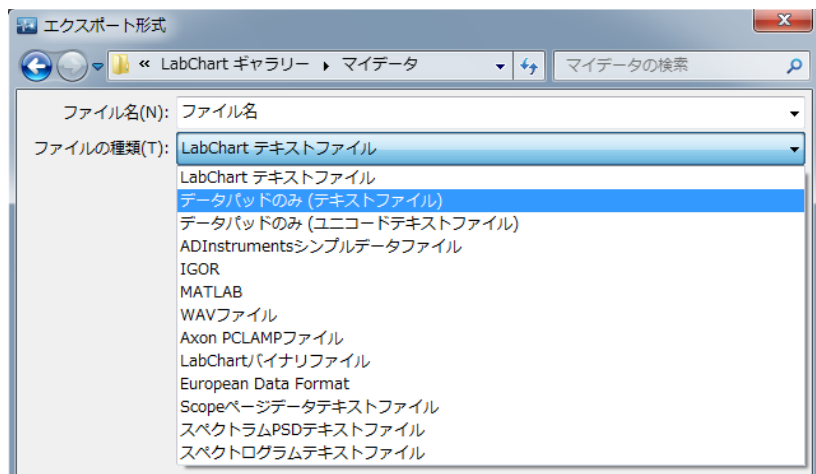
エクスポート形式

« LabChart ギャラリー ▸ マイデータ

マイデータの検索

ファイル名(N): ファイル名

ファイルの種類(T): LabChart テキストファイル

LabChart テキストファイル
データパッドのみ (テキストファイル)
データパッドのみ (ユニコードテキストファイル)
ADInstrumentsシンプルデータファイル
IGOR
MATLAB
WAVファイル
Axon PCLAMPファイル
LabChartバイナリファイル
European Data Format
Scopeページデータテキストファイル
スペクトラムPSDテキストファイル
スペクトログラムテキストファイル